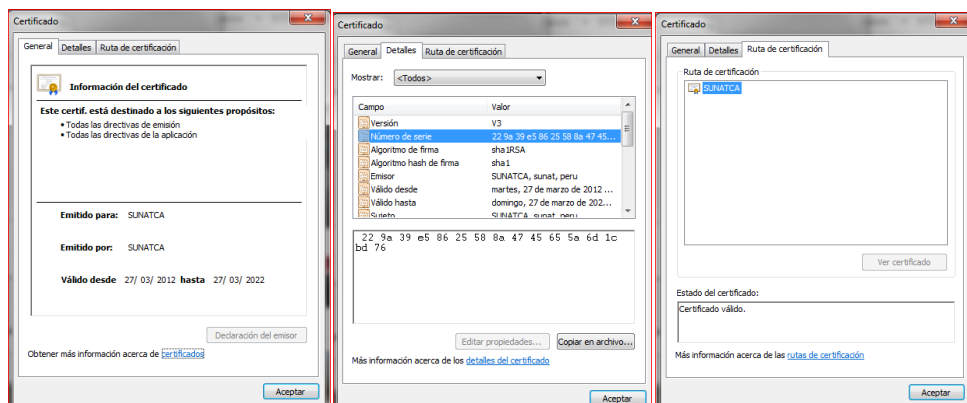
Certificado

General | Detalles | Ruta de certificación

Información del certificado

Este certif. está destinado a los siguientes propósitos:
• Todas las directivas de emisión
• Todas las directivas de la aplicación

Emitido para: SUNATCA

Emitido por: SUNATCA

Válido desde 27/ 03/ 2012 hasta 27/ 03/ 2022

Declaración del emisor

Obtener más información acerca de certificados

Aceptar

Certificado

General | Detalles | Ruta de certificación

Mostrar: <Todos>

| Campo | Valor |
|---|---|
| Versión | V3 |
| Número de serie | 22 9a 39 e5 86 25 58 8a 47 45... |
| Algoritmo de firma | sha1RSA |
| Algoritmo hash de firma | sha1 |
| Emisor | SUNATCA, sunat, peru |
| Válido desde | martes, 27 de marzo de 2012 ... |
| Válido hasta | domingo, 27 de marzo de 202... |
| Sujeto | SUNATCA, sunat, peru |

22 9a 39 e5 86 25 58 8a 47 45 65 5a 6d 1c bd 76

Editar propiedades... | Copiar en archivo...

Más información acerca de los detalles del certificado

Aceptar

Certificado

General | Detalles | Ruta de certificación

Ruta de certificación

SUNATCA

Ver certificado

Estado del certificado:

Certificado válido.

Más información acerca de las rutas de certificación

Aceptar